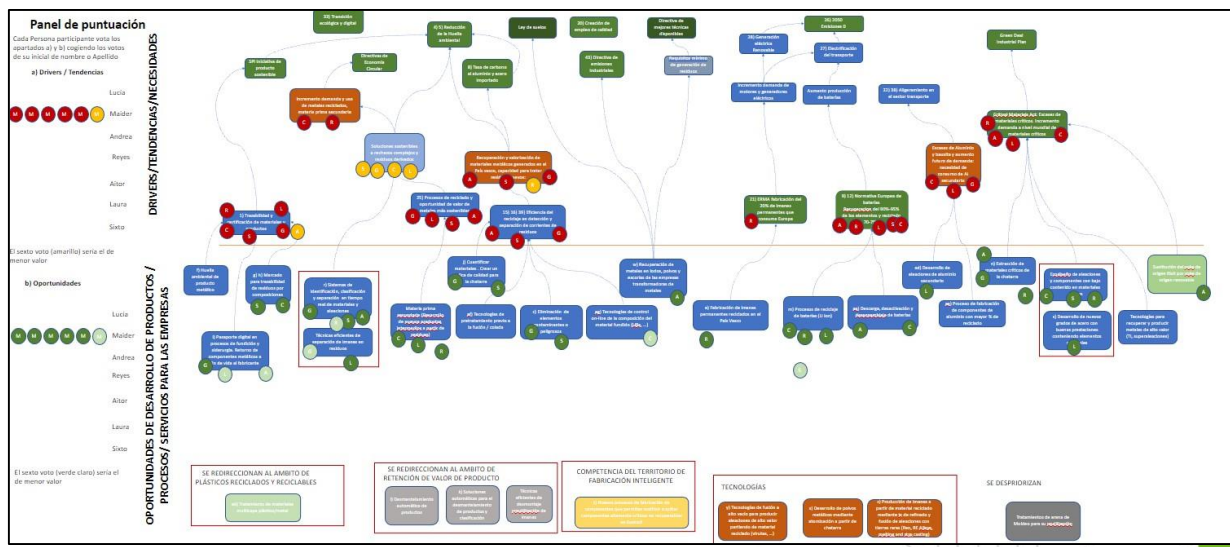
Panel de puntuación

Cada Persona participante vota los apartados a) y b) cogiendo los votos de su inicial de nombre o Apellido

a) Drivers / Tendencias

Lucia
Maider
Andrea
Reyes
Aitor
Laura
Sixto

El sexto voto (amarillo) sería el de menor valor

b) Oportunidades

Lucia
Maider
Andrea
Reyes
Aitor
Laura
Sixto

El sexto voto (verde claro) sería el de menor valor

DRIVERS/TENDENCIAS/NECESIDADES

OPORTUNIDADES DE DESARROLLO DE PRODUCTOS / PROCESOS/ SERVICIOS PARA LAS EMPRESAS

19) Transición ecológica y digital

6) 5) Reducción de la Huella ambiental

Ley de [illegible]

20) Creación de empleo de calidad

Directiva de mejores técnicas disponibles

16) 5000 Emisiones 0

Green Deal Industrial Plan

18) Generación eléctrica Renovable

17) Electrificación del transporte

14) Iniciativa de producto sostenible

Directiva de Economía Circular

8) Tasa de carbono el aluminio y acero importado

4) Directiva de emisiones industriales

Requisitos mínimos de generación de residuos

Incremento demanda de materiales y generadores eléctricos

Aumento producción de baterías

13) 18) Alineamiento en el sector transporte

Incremento demanda y uso de materiales reciclados materia prima secundaria

Soluciones sostenibles a rechazos complejos y residuos

Recuperación y valorización de materiales metálicos generados en el País vasco, capacidad para tratar materiales

Escasez Materias Ppt. Escasez de materiales críticos. Incremento demanda a nivel mundial de materiales críticos

Escasez de Aluminio y acero y aumento futuro de demanda: necesidad de aumentar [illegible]

1) Trazabilidad y certificación de materiales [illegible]

9) Procesos de reciclado y oportunidad de valor de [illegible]

15) 16) 18) Eficiencia del reciclaje en detección y separación de corrientes de residuos

11) DRMA Fabricación de 20% de imanes permanentes que consume Europa

6) 12) Normativa Europea de baterías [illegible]

f) Huella ambiental de producto metálico

h) k) Mercado para trazabilidad de residuos por composiciones

i) Sistemas de identificación, clasificación y separación en tiempo real de materiales y aleaciones

Técnicas eficientes de separación de imanes en residuos

j) Certificar materiales - Crear un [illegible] de calidad para la chatarra

Materia prima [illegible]

al) Tecnologías de pretratamiento previo a la fusión / colada

o) Eliminación de elementos contaminantes o peligrosos

p) Tecnologías de control on-line de la composición del material fundido (LIBS, ...)

n) Recuperación de metales en lodos, polvos y escorias de los procesos transformadores de metales

e) Fabricación de imanes permanentes reciclados en el País Vasco

m) Procesos de reciclaje de baterías (I+D)

aa) Descarga, descalsificación y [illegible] de baterías

m) Desarrollo de aleaciones de aluminio secundario

aa) Proceso de fabricación de componentes de aluminio con mayor % de reciclado

s) Extracción de materiales críticos de la chatarra

t) Desarrollo de aleaciones y composiciones con bajo contenido en materiales

c) Desarrollo de nuevas grados de acero con buenas prestaciones conteniendo elementos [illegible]

Tecnologías para recuperar y producir metales de alto valor (Ti, superaleaciones)

Certificación de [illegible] origen reciclado

h) Pasaporte digital en procesos de fundición y ciberseguridad. Retorno de componentes metálicos a fin de vida al fabricante

SE REDIRECCIONAN AL AMBITO DE PLÁSTICOS RECICLADOS Y RECICLABLES

ab) Tratamiento de materiales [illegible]

SE REDIRECCIONAN AL AMBITO DE RETENCIÓN DE VALOR DE PRODUCTO

l) Desmantelamiento automático de productos

i) Soluciones automáticas para el desmontamiento de productos y clasificación

Técnicas eficientes de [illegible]

COMPETENCIA DEL TERRITORIO DE FABRICACIÓN INTELIGENTE

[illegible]

TECNOLOGÍAS

y) Tecnologías de fusión a alto vacío para producir aleaciones de alto valor partiendo de material reciclado (virutas, ...)

x) Desarrollo de polvos metálicos mediante atomización a partir de chatarra

z) Producción de lingotes a partir de material reciclado mediante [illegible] y fusión de aleaciones con Lingotes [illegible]

SE DESPRIORIZAN

Tratamiento de arena de Moldeo para su reutilización